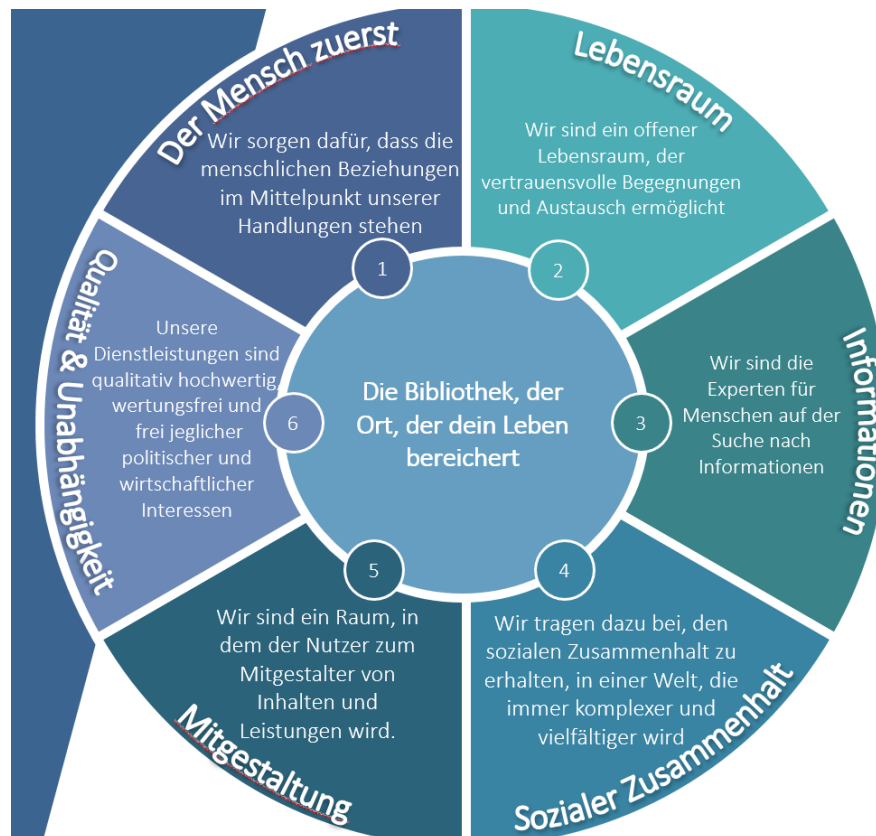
Der Mensch zuerst

Wir sorgen dafür, dass die menschlichen Beziehungen im Mittelpunkt unserer Handlungen stehen

1

Lebensraum

Wir sind ein offener Lebensraum, der vertrauensvolle Begegnungen und Austausch ermöglicht

2

Informationen

Wir sind die Experten für Menschen auf der Suche nach Informationen

3

Sozialer Zusammenhalt

Wir tragen dazu bei, den sozialen Zusammenhalt zu erhalten, in einer Welt, die immer komplexer und vielfältiger wird

4

Mitgestaltung

Wir sind ein Raum, in dem der Nutzer zum Mitgestalter von Inhalten und Leistungen wird.

5

Qualität & Unabhängigkeit

Unsere Dienstleistungen sind qualitativ hochwertig, wertungsfrei und frei jeglicher politischer und wirtschaftlicher Interessen

6

Die Bibliothek, der Ort, der dein Leben bereichert